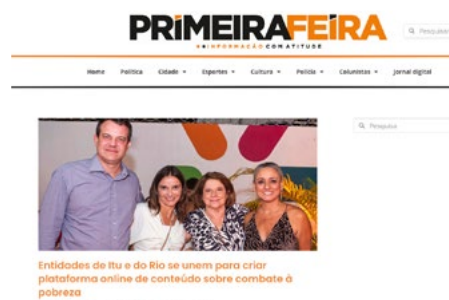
PRIMEIRA FEIRA
+INFORMAÇÃO COM ATITUDE

Pesquisa

Home Política Cidade Esportes Cultura Polícia Colunistas Jornal digital

Pesquisa

Entidades de Itu e do Rio se unem para criar plataforma online de conteúdo sobre combate à pobreza